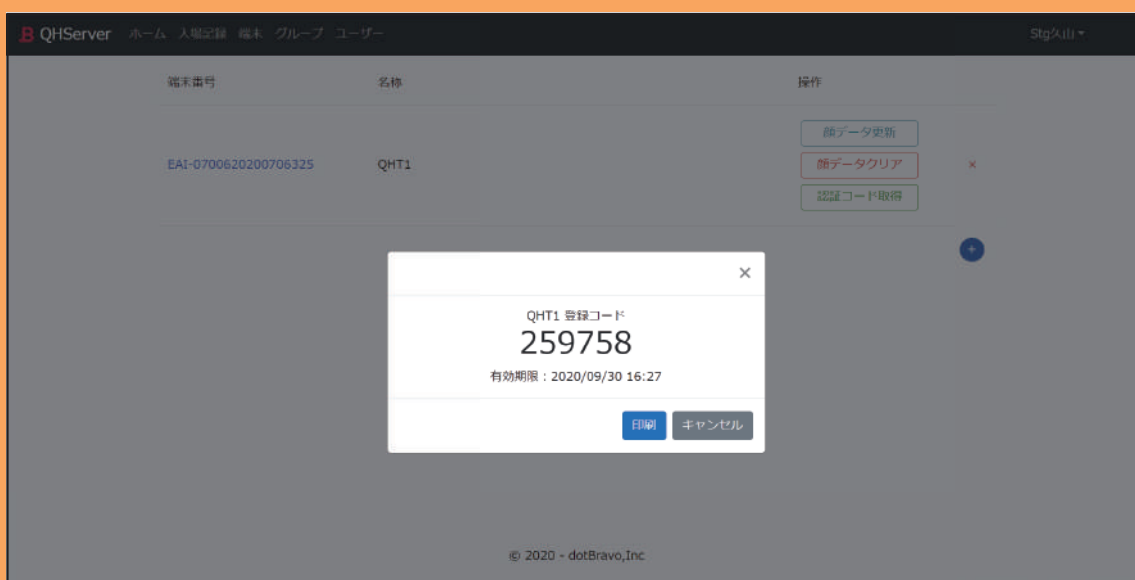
QHServer ホーム 入場記録 端末 グループ ユーザー

Stg久山

| 端末番号 | 名称 | 操作 |
|---|---|---|
| EAI-0700620200706325 | QHT1 | 顔データ更新 顔データクリア 認証コード取得 × |

+

×

QHT1 登録コード

259758

有効期限：2020/09/30 16:27

印刷 キャンセル

© 2020 - dotBravo,Inc